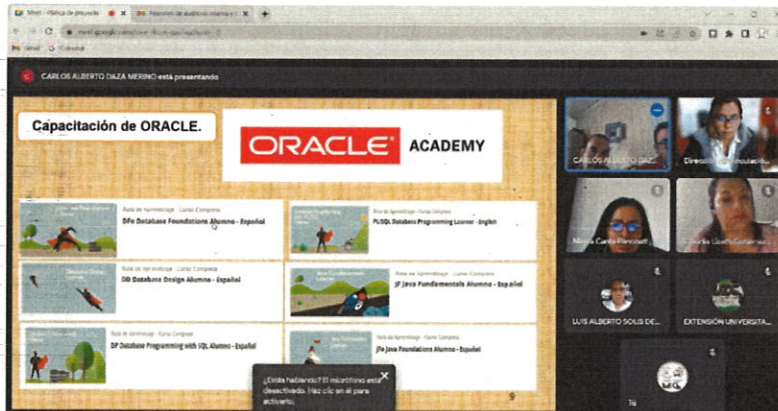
Meet - Planca de proyecto | Reporte de auditoría interna

Gmail | Colocaciones

CARLOS ALBERTO DAZA MERINO está presentando

Capacitación de ORACLE.

ORACLE ACADEMY

Ruta de Aprendizaje · Curso Completo
DFo Database Foundations Alumno - Español

Ruta de Aprendizaje · Curso Completo
PLSQL Database Programming Learner - English

Ruta de Aprendizaje · Curso Completo
DD Database Design Alumno - Español

Ruta de Aprendizaje · Curso Completo
JF Java Fundamentals Alumno - Español

Ruta de Aprendizaje · Curso Completo
DP Database Programming with SQL Alumno - Español

Ruta de Aprendizaje · Curso Completo
JFo Java Foundations Alumno - Español

¿Estás hablando? El micrófono está desactivado. Haz clic en él para activarlo.

9

CARLOS ALBERTO DAZ...

Dirección de Vinculación...

Mireia Canta Pancosti

Claudia Lizeth Gutiérrez

LUIS ALBERTO SOLIS DE...

EXTENSIÓN UNIVERSITA...

Tú